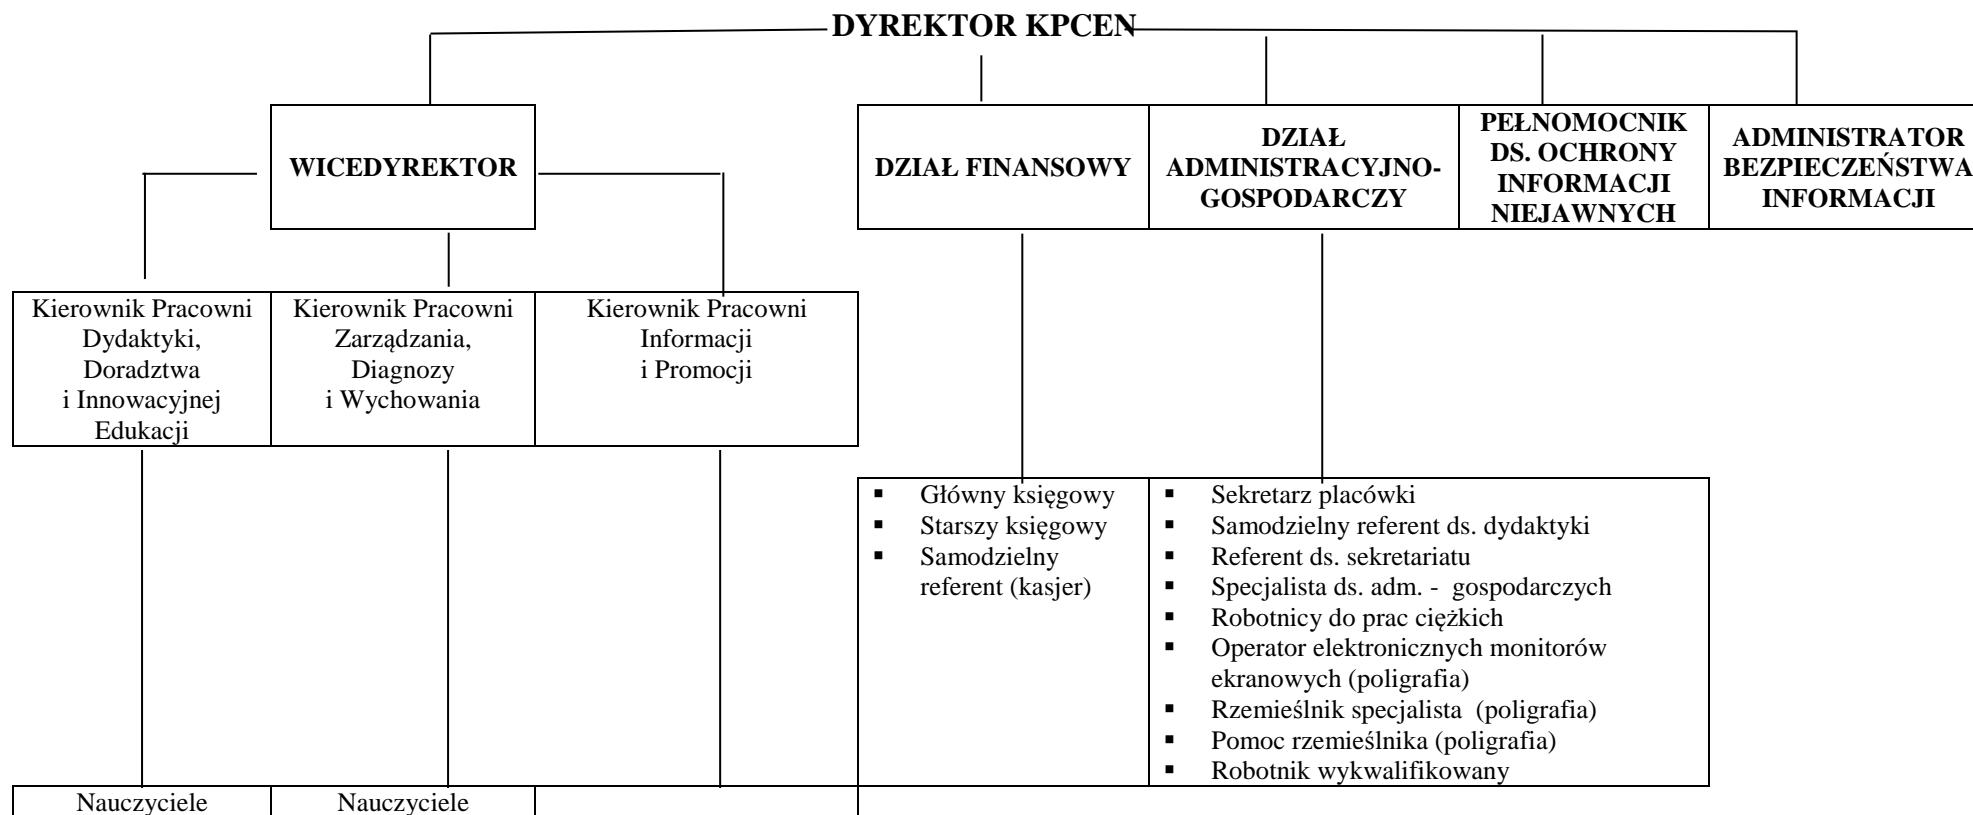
DYREKTOR KPCEN

WICEDYREKTOR

DZIAŁ FINANSOWY

DZIAŁ ADMINISTRACYJNO-GOSPODARCZY

PEŁNOMOCNIK DS. OCHRONY INFORMACJI NIEJAWNYCH

ADMINISTRATOR BEZPIECZEŃSTWA INFORMACJI

Kierownik Pracowni Dydaktyki, Doradztwa i Innowacyjnej Edukacji

Kierownik Pracowni Zarządzania, Diagnozy i Wychowania

Kierownik Pracowni Informacji i Promocji

- Główny księgowy
- Starszy księgowy
- Samodzielny referent (kasjer)

- Sekretarz placówki
- Samodzielny referent ds. dydaktyki
- Referent ds. sekretariatu
- Specjalista ds. adm. - gospodarczych
- Robotnicy do prac ciężkich
- Operator elektronicznych monitorów ekranowych (poligrafia)
- Rzemieślnik specjalista (poligrafia)
- Pomoc rzemieślnika (poligrafia)
- Robotnik wykwalifikowany

Nauczyciele

Nauczyciele